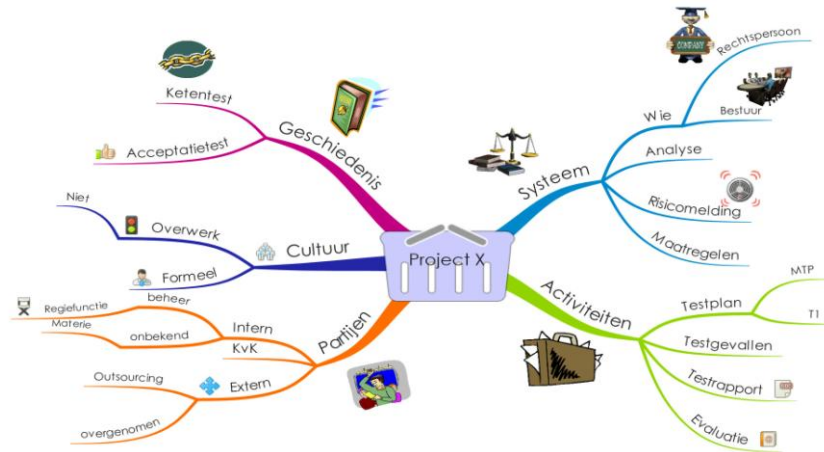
Project X

Geschiedenis
Ketentest
Acceptatietest

Cultuur
Overwerk
Niet
Formeel

Partijen
Intern
beheer
Regiefunctie
onbekend
Materie
KvK
Extern
Outsourcing
overgenomen

Systeem
Wie
Rechtspersoon
Bestuur
Analyse
Risicomelding
Maatregelen

Activiteiten
Testplan
MTP
TI
Testgevallen
Testrapport
Evaluatie

CONTRACT